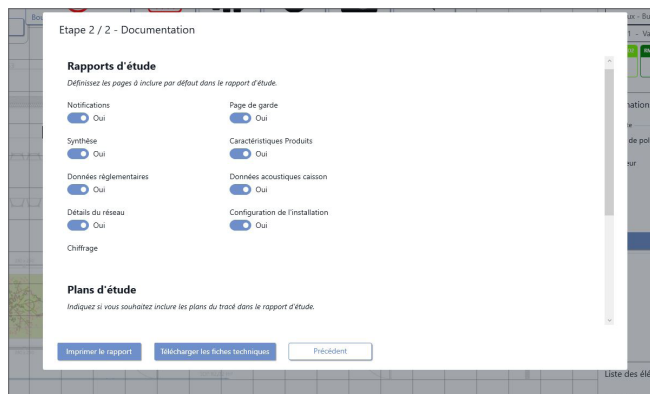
Etape 2 / 2 - Documentation

Rapports d'étude

Définissez les pages à inclure par défaut dans le rapport d'étude.

Notifications
Oui

Page de garde
Oui

Synthèse
Oui

Caractéristiques Produits
Oui

Données règlementaires
Oui

Données acoustiques caisson
Oui

Détails du réseau
Oui

Configuration de l'installation
Oui

Chiffrage

Plans d'étude

Indiquez si vous souhaitez inclure les plans du tracé dans le rapport d'étude.

Imprimer le rapport
Télécharger les fiches techniques
Précédent

Liste des élé